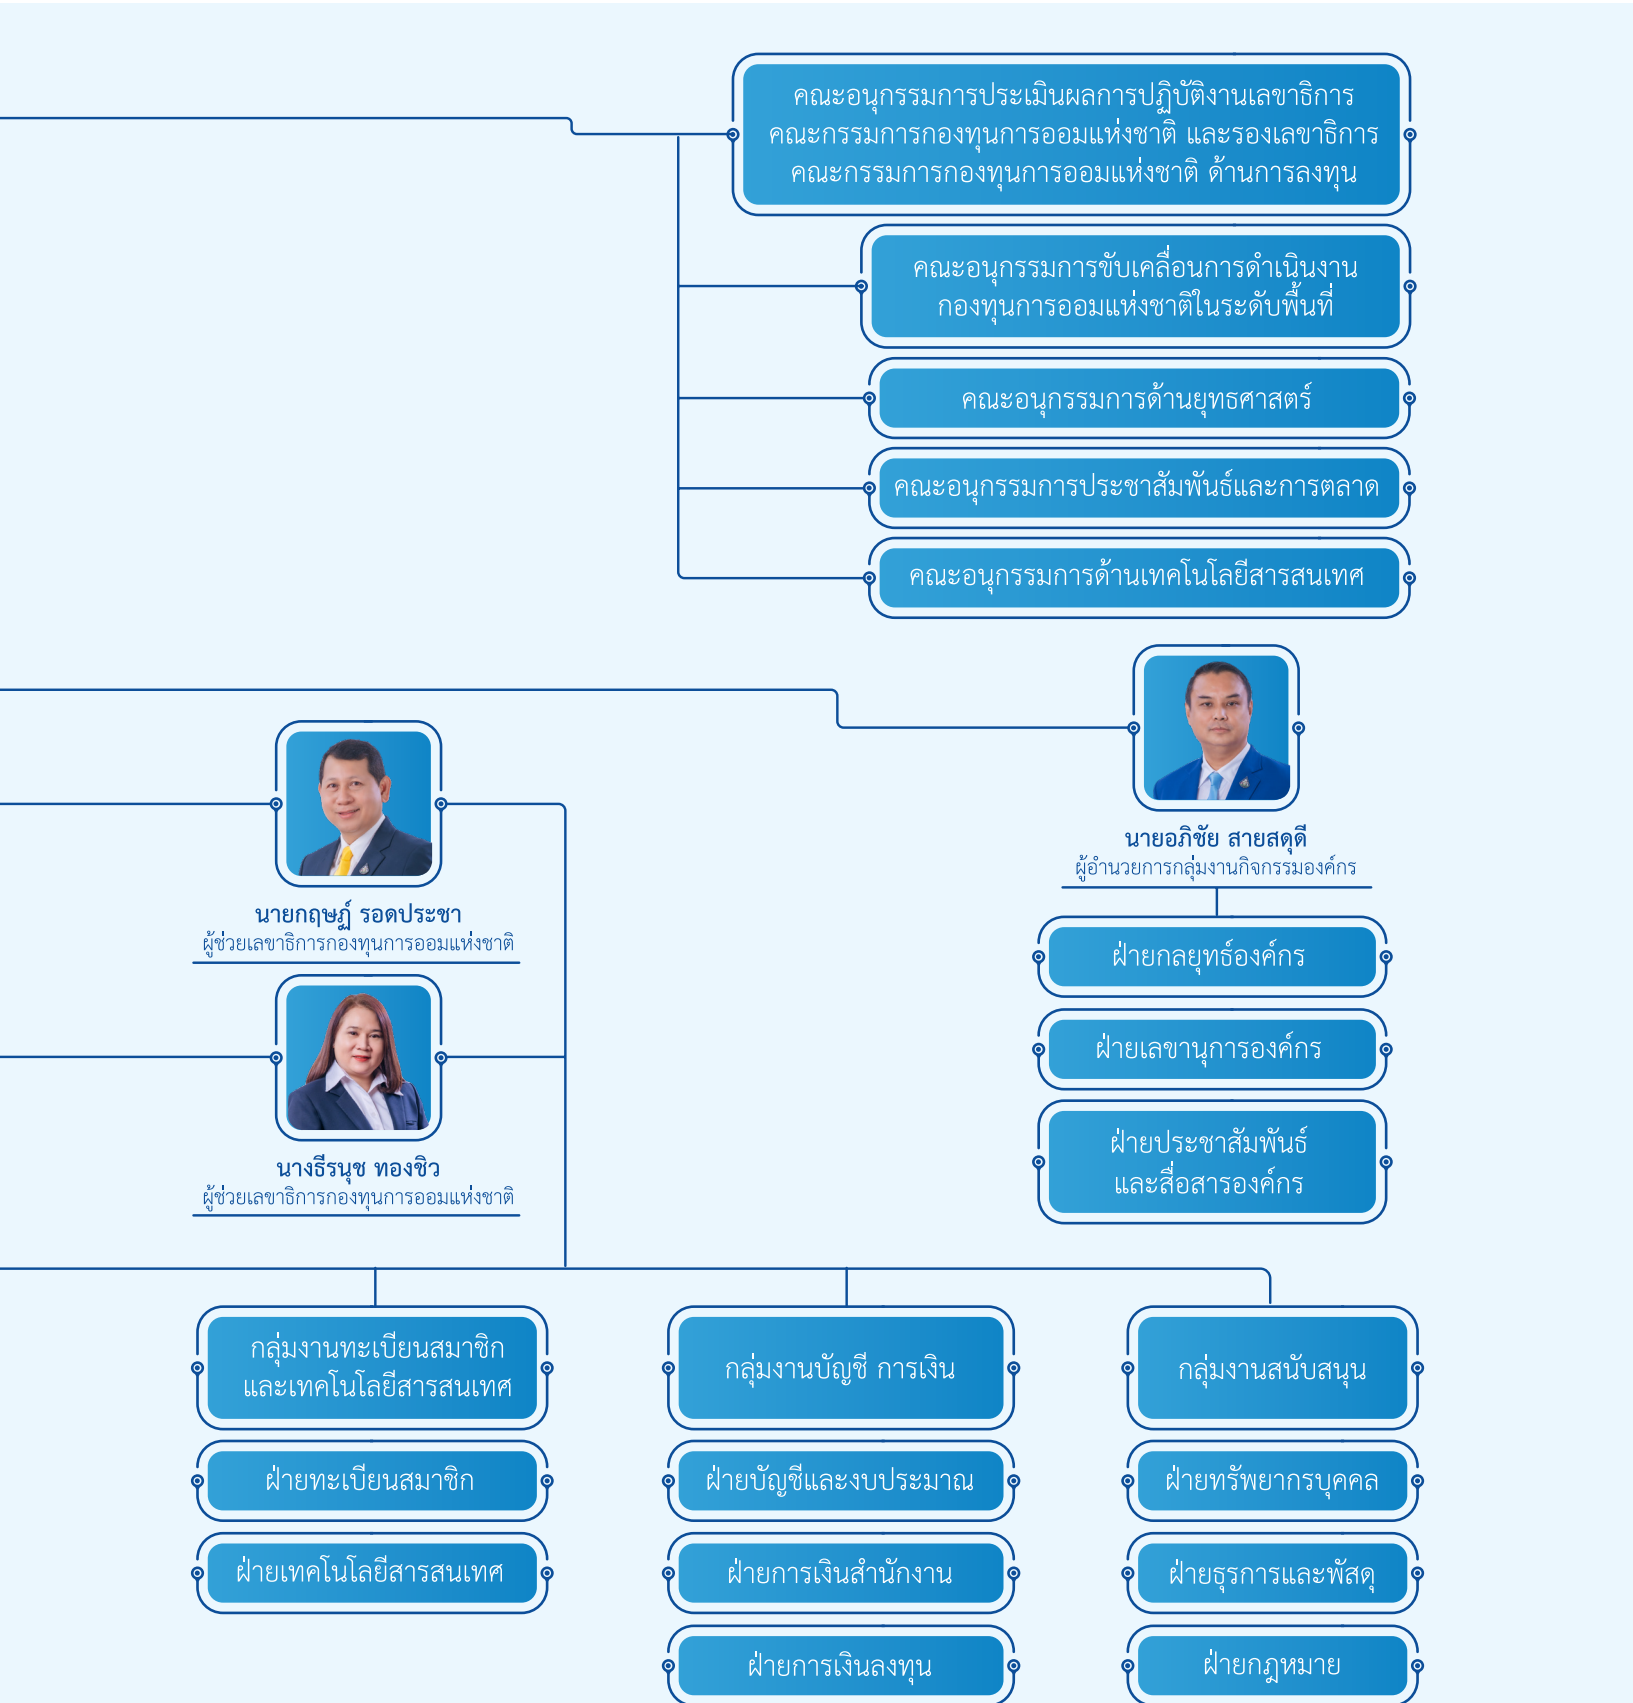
คณะอนุกรรมการประเมินผลการปฏิบัติงานเลขาธิการ คณะกรรมการกองทุนการออมแห่งชาติ และรองเลขาธิการ คณะกรรมการกองทุนการออมแห่งชาติ ด้านการลงทุน

คณะอนุกรรมการขับเคลื่อนการดำเนินงาน กองทุนการออมแห่งชาติในระดับพื้นที่

คณะอนุกรรมการด้านยุทธศาสตร์

คณะอนุกรรมการประชาสัมพันธ์และการตลาด

คณะอนุกรรมการด้านเทคโนโลยีสารสนเทศ

นายอภิชัย สายสดุดี
ผู้อำนวยการกลุ่มงานกิจกรรมองค์กร

ฝ่ายกลยุทธ์องค์กร

ฝ่ายเลขานุการองค์กร

ฝ่ายประชาสัมพันธ์ และสื่อสารองค์กร

นายกฤษฎ์ รอดประชา
ผู้ช่วยเลขาธิการกองทุนการออมแห่งชาติ

นางธีรนุช ทองชิว
ผู้ช่วยเลขาธิการกองทุนการออมแห่งชาติ

กลุ่มงานทะเบียนสมาชิก และเทคโนโลยีสารสนเทศ

ฝ่ายทะเบียนสมาชิก

ฝ่ายเทคโนโลยีสารสนเทศ

กลุ่มงานบัญชี การเงิน

ฝ่ายบัญชีและงบประมาณ

ฝ่ายการเงินสำนักงาน

ฝ่ายการเงินลงทุน

กลุ่มงานสนับสนุน

ฝ่ายทรัพยากรบุคคล

ฝ่ายธุรการและพัสดุ

ฝ่ายกฎหมาย